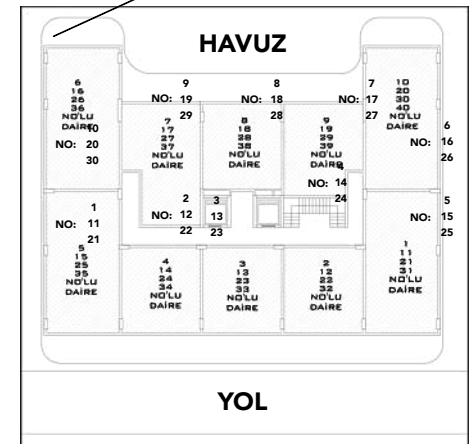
HAVUZ

6
16
26
36
NO'LU
DAİRE

NO: 10
20
30

NO: 9
19
29

7
17
27
37
NO'LU
DAİRE

NO: 8
18
28

8
18
28
38
NO'LU
DAİRE

NO: 7
17
27

9
19
29
39
NO'LU
DAİRE

NO: 14
24

10
20
30
40
NO'LU
DAİRE

NO: 6
16
26

NO: 1
11
21

5
15
25
35
NO'LU
DAİRE

NO: 2
12
22

3
13
23

4
14
24
34
NO'LU
DAİRE

3
13
23
33
NO'LU
DAİRE

2
12
22
32
NO'LU
DAİRE

NO: 5
15
25

1
11
21
31
NO'LU
DAİRE

YOL